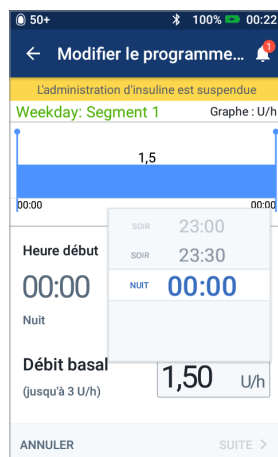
50+ 100% 00:22

Modifier le programme...

1

L'administration d'insuline est suspendue

Weekday: Segment 1

Graphe : U/h

1,5

00:00

00:00

SOIR 23:00

SOIR 23:30

NUIT 00:00

Heure début

00:00

Nuit

Débit basal

(jusqu'à 3 U/h)

1,50 U/h

ANNULER

SUITE >